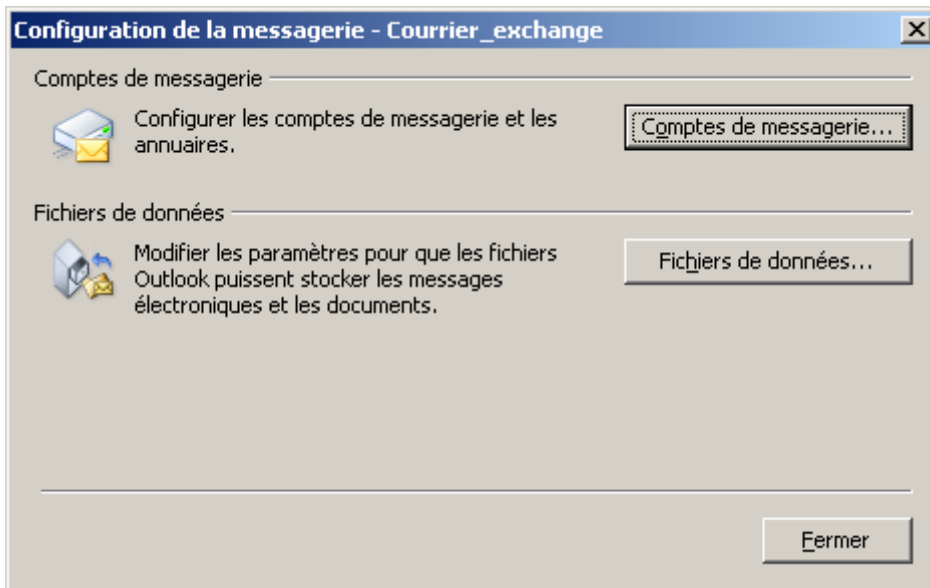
Configuration de la messagerie - Courrier_exchange

Comptes de messagerie

Configurer les comptes de messagerie et les annuaires.

Comptes de messagerie...

Fichiers de données

Modifier les paramètres pour que les fichiers Outlook puissent stocker les messages électroniques et les documents.

Fichiers de données...

Fermer